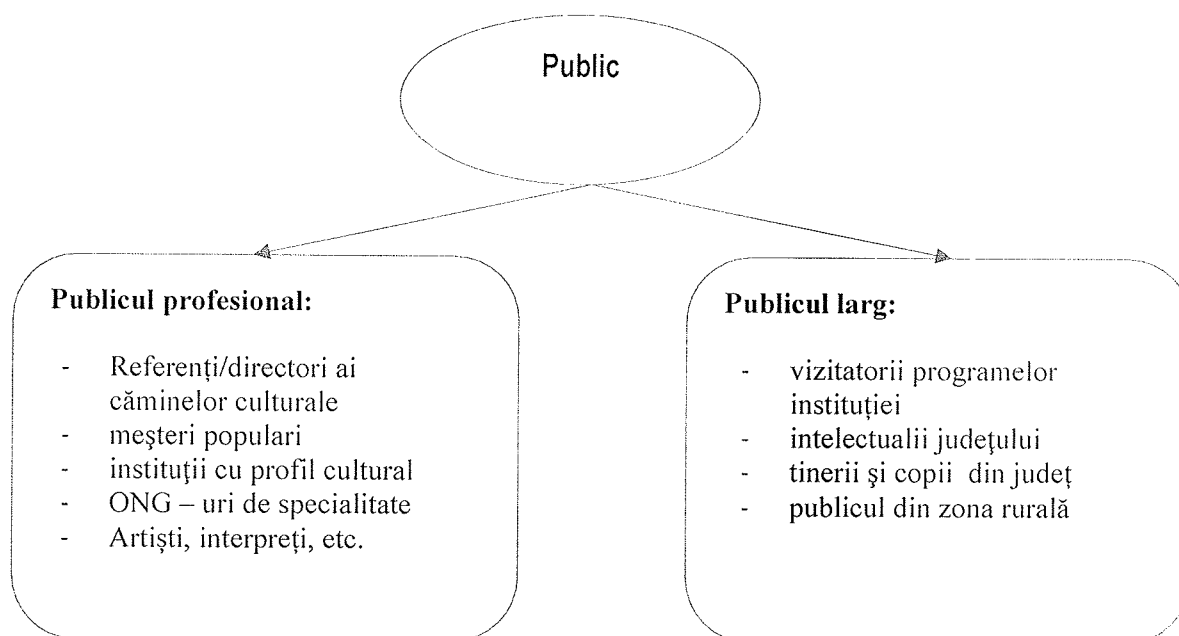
Public

**Publicul profesional:**

- Referenți/directori ai căminelor culturale
- meşteri populari
- instituţii cu profil cultural
- ONG – uri de specialitate
- Artiști, interpreți, etc.

**Publicul larg:**

- vizitatorii programelor instituției
- intelectualii județului
- tinerii şi copii din județ
- publicul din zona rurală